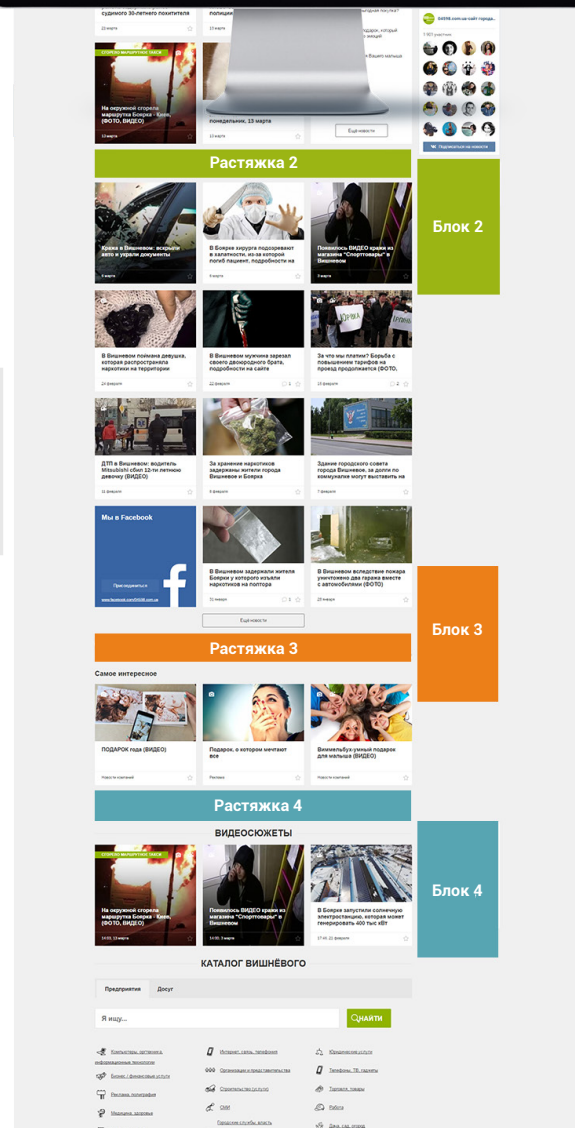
судимого 30-летнего похитителя

12 марта

полиции

13 марта

04598.com.ua-сайт города...

7 921 участник

СГОРЕЛО МАРШРУТНОЕ ТАКСИ

На окружной сгорела маршрутка Боярка - Киев. (ФОТО, ВИДЕО)

13 марта

понедельник, 13 марта

13 марта

Еще новости

Подписаться на новости

Растяжка 2

Блок 2

Кража в Вишневом: вскрыли авто и украли документы

9 марта

В Боярке хирурга подозревают в халатности, из-за которой погиб пациент, подробности на

9 марта

Появилось ВИДЕО кражи из магазина "Спорттовары" в Вишневом

9 марта

В Вишневом поймана девушка, которая распространяла наркотики на территории

24 февраля

В Вишневом мужчина зарезал своего двоюродного брата, подробности на сайте

22 февраля

За что мы платим? Борьба с повышением тарифов на проезд продолжается (ФОТО,

15 февраля

ДТП в Вишневом: водитель Mitsubishi сбил 12-ти летнюю девочку (ВИДЕО)

11 февраля

За хранение наркотиков задержаны жители города Вишневое и Боярка

9 февраля

Здание городского совета города Вишневое, за долги по коммуналке могут выставить на

7 февраля

Мы в Facebook

Присоединиться

www.facebook.com/04598.com.ua

В Вишневом задержали жителя Боярки у которого изъяли наркотиков на полтора

31 января

В Вишневом вследствие пожара уничтожена два гаража вместе с автомобилями (ФОТО)

29 января

Еще новости

Блок 3

Растяжка 3

Самое интересное

ПОДАРОК года (ВИДЕО)

Новости компаний

Подарок, о котором мечтают все

Реклама

Вимммельбух-умный подарок для малыша (ВИДЕО)

Новости компаний

Растяжка 4

Блок 4

ВИДЕОСЮЖЕТЫ

СГОРЕЛО МАРШРУТНОЕ ТАКСИ

На окружной сгорела маршрутка Боярка - Киев. (ФОТО, ВИДЕО)

14:00, 13 марта

Появилось ВИДЕО кражи из магазина "Спорттовары" в Вишневом

14:00, 13 марта

В Боярке запустили солнечную электростанцию, которая генерирует 400 тыс кВт

17:40, 22 февраля

КАТАЛОГ ВИШНЁВОГО

Предприятия

Досуг

Я ищу...

НАЙТИ

Компьютеры, оргтехника, информационные технологии

Бизнес / финансовые услуги

Реклама, полиграфия

Медицина, здоровье

Интернет, связь, телефония

Организации и представительства

Строительство (услуги)

СМИ

Городские службы, власть

Юридические услуги

Телефоны, ТВ, гаджеты

Торговля, товары

Работа

Дача, сад, огород